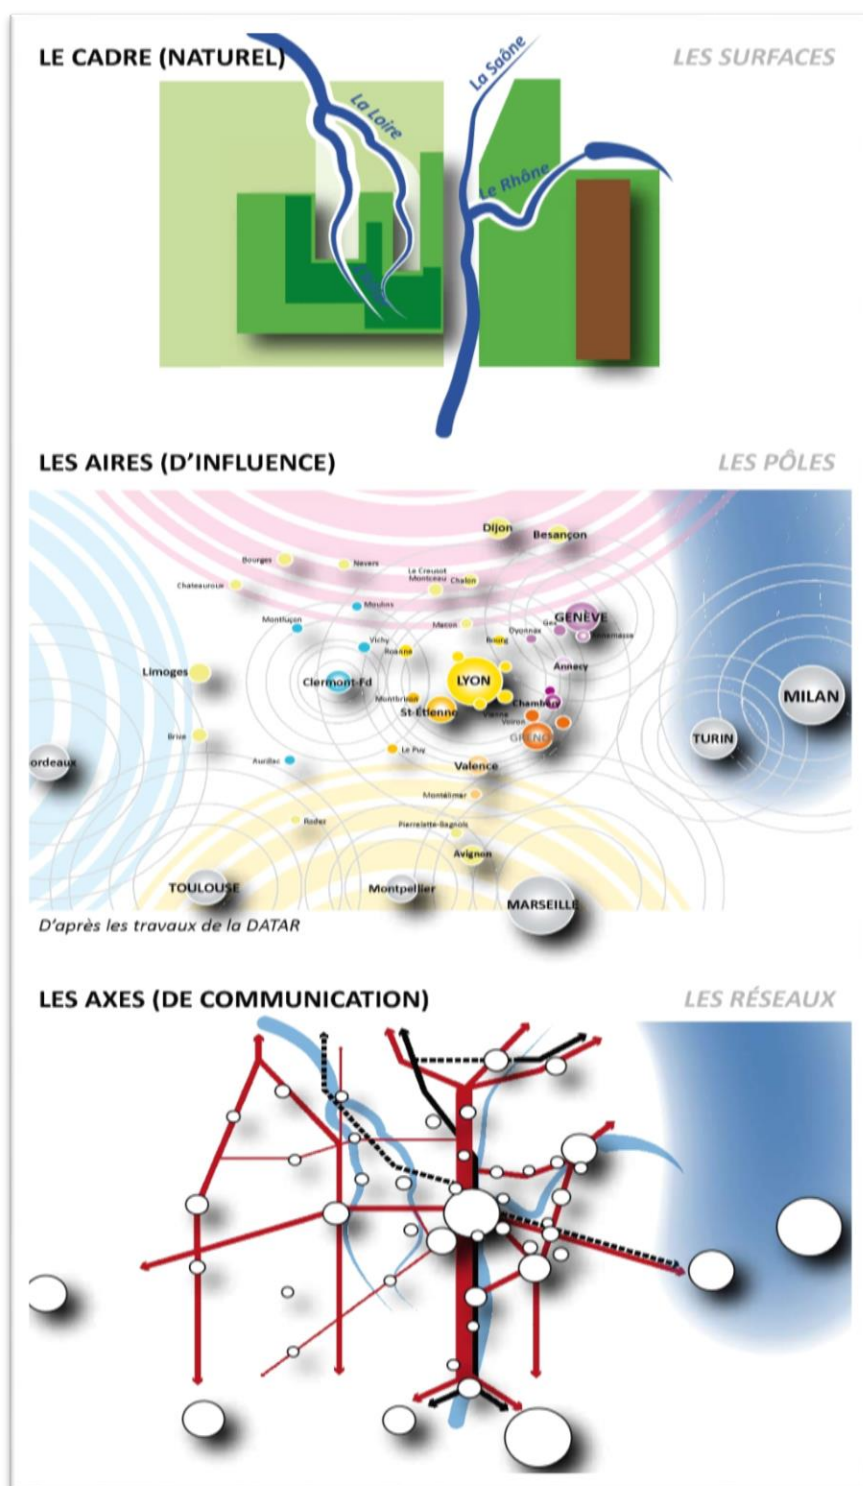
LE CADRE (NATUREL)

LES SURFACES

La Loire

La Saône

Le Rhône

LES AIRES (D'INFLUENCE)

LES PÔLES

Dijon

Besançon

Bourges

Nevers

Chateauroux

Le Creusot Montceau

Chalon

Moulins

GENÈVE

Montluçon

Macon

Gex

Oyonnax

Annemasse

Bourg

Vichy

Roanne

Annecy

Limoges

Clermont-Fd

LYON

MILAN

Montbrison

Chambéry

St-Etienne

Vienne

Voiron

Brive

GRENO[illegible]

TURIN

ordeaux

Aurillac

Le Puy

Valence

Montélimar

Rodez

Pierrelatte-Bagnols

Avignon

TOULOUSE

Montpellier

MARSEILLE

D'après les travaux de la DATAR

LES AXES (DE COMMUNICATION)

LES RÉSEAUX